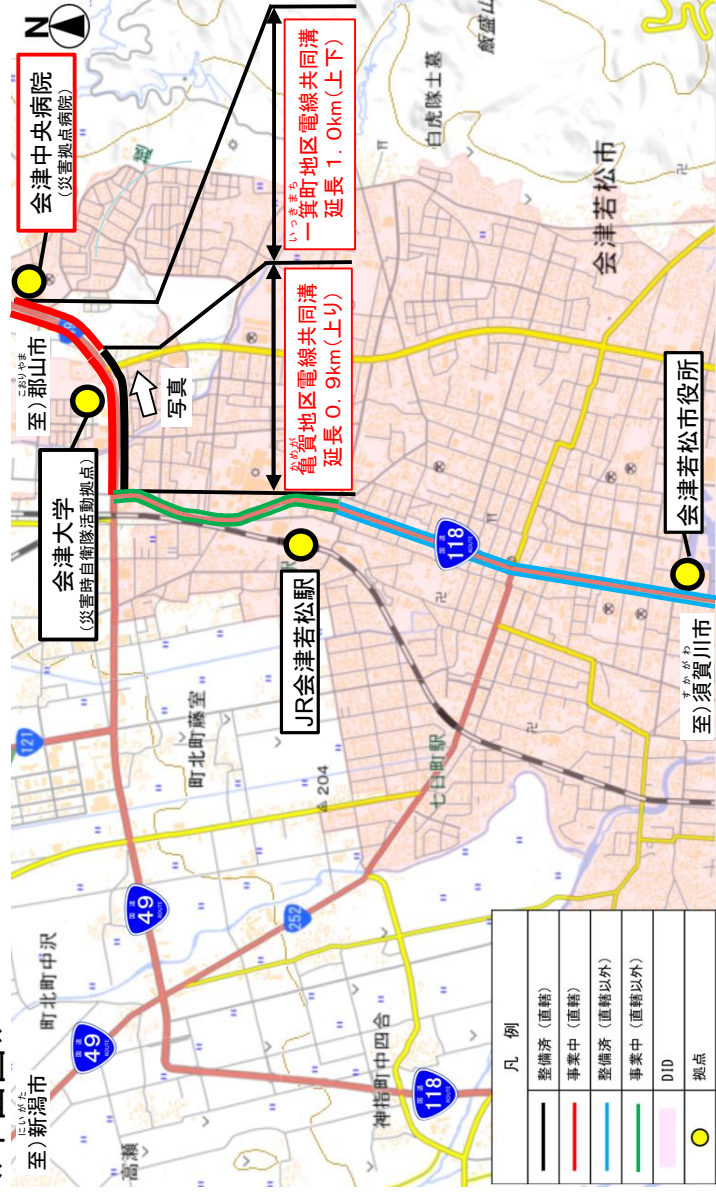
N

会津中央病院
（災害拠点病院）

一箕町地区電線共同溝
延長 1．0km（上下）

いっきまち

亀賀地区電線共同溝
延長 0．9km（上り）

かめが

飯盛山

白虎隊士墓

会津若松市

至）郡山市
こおりやま

写真

会津大学
（災害時自衛隊活動拠点）

JR会津若松駅

118

会津若松市役所

至）須賀川市
すかがわ

町北町藤室

121

204

七日町駅

49

252

至）新潟市
にいがた

町北町中沢

49

高瀬

神指町中四合

118

凡例

整備済（直轄）
事業中（直轄）
整備済（直轄以外）
事業中（直轄以外）
DID
拠点